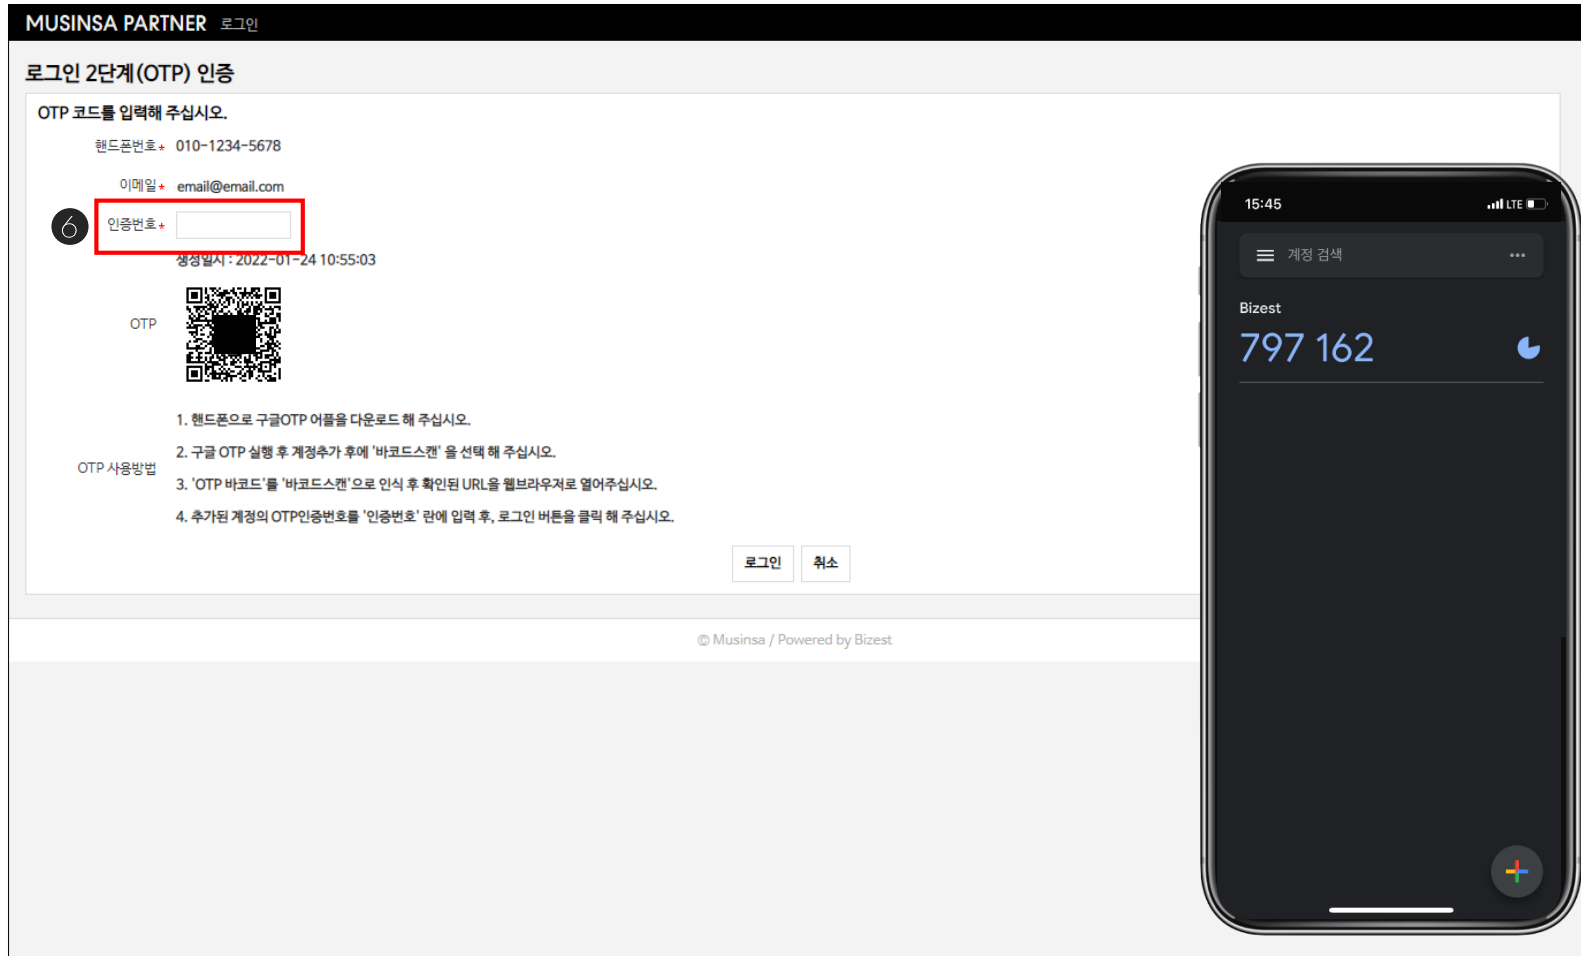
MUSINSA PARTNER 로그인

로그인 2단계(OTP) 인증

OTP 코드를 입력해 주십시오.

핸드폰번호* 010-1234-5678

이메일* email@email.com

6

인증번호*

생성일시 : 2022-01-24 10:55:03

OTP

OTP 사용방법

1. 핸드폰으로 구글OTP 어플을 다운로드 해 주십시오.

2. 구글 OTP 실행 후 계정추가 후에 '바코드스캔' 을 선택 해 주십시오.

3. 'OTP 바코드'를 '바코드스캔'으로 인식 후 확인된 URL을 웹브라우저로 열어주십시오.

4. 추가된 계정의 OTP인증번호를 '인증번호' 란에 입력 후, 로그인 버튼을 클릭 해 주십시오.

로그인 취소

© Musinsa / Powered by Bizest

15:45 LTE

계정 검색 ...

Bizest

797 162

+